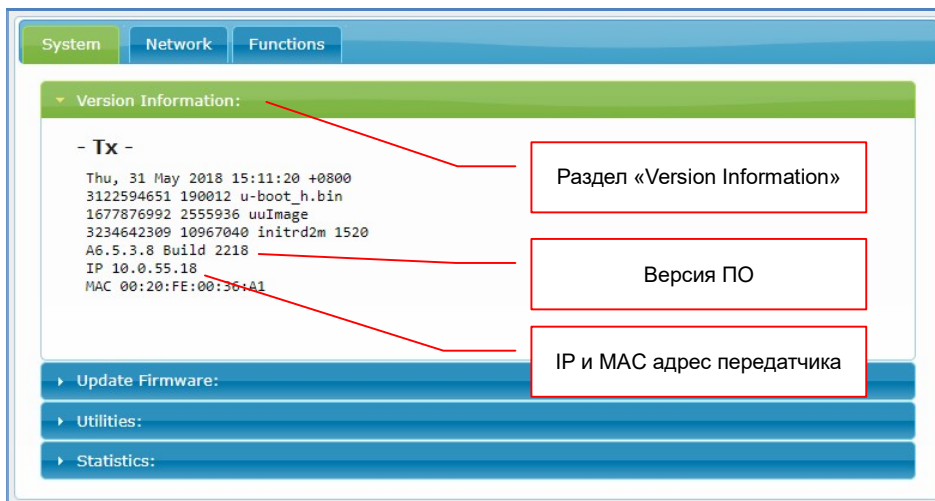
System Network Functions

Version Information:

- Tx -

Thu, 31 May 2018 15:11:20 +0800
3122594651 190012 u-boot_h.bin
1677876992 2555936 uuImage
3234642309 10967040 initrd2m 1520
A6.5.3.8 Build 2218
IP 10.0.55.18
MAC 00:20:FE:00:36:A1

Раздел «Version Information»

Версия ПО

IP и MAC адрес передатчика

Update Firmware:

Utilities:

Statistics: